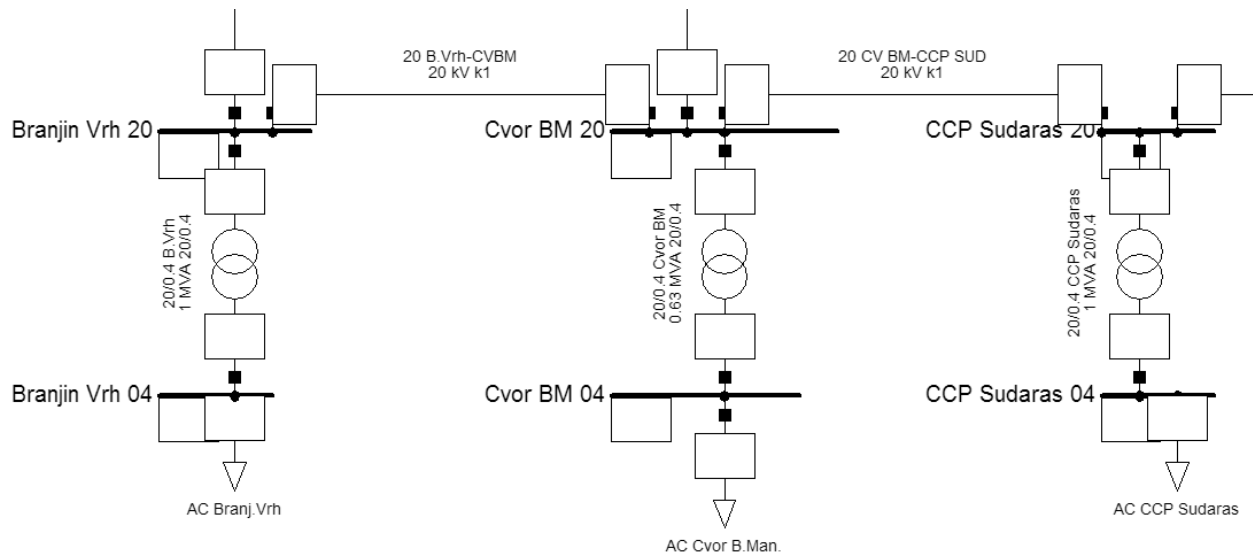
20 B.Vrh-CVBM
20 kV k1

20 CV BM-CCP SUD
20 kV k1

Branjin Vrh 20

Cvor BM 20

CCP Sudaras 20

20/0.4 B.Vrh
1 MVA 20/0.4

20/0.4 Cvor BM
0.63 MVA 20/0.4

20/0.4 CCP Sudaras
1 MVA 20/0.4

Branjin Vrh 04

Cvor BM 04

CCP Sudaras 04

AC Branj.Vrh

AC Cvor B.Man.

AC CCP Sudaras